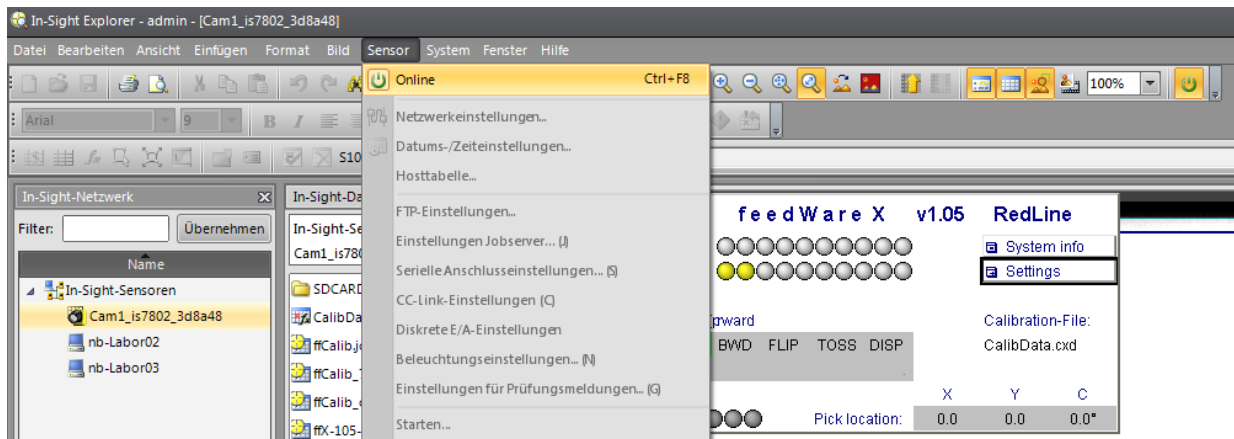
In-Sight Explorer - admin - [Cam1_is7802_3d8a48]

Datei Bearbeiten Ansicht Einfügen Format Bild Sensor System Fenster Hilfe

Arial 9

S10

100%

In-Sight-Netzwerk

Filter: Übernehmen

Name

In-Sight-Sensoren
Cam1_is7802_3d8a48
nb-Labor02
nb-Labor03

In-Sight-Da
In-Sight-Se
Cam1_is780
SDCARD
CalibDa
ffCalib.jo
ffCalib_
ffCalib_
ffX-105-

Online Ctrl+F8
Netzwerkeinstellungen...
Datums-/Zeiteinstellungen...
Hosttabelle...
FTP-Einstellungen...
Einstellungen Jobserver... (J)
Serielle Anschlusseinstellungen... (S)
CC-Link-Einstellungen (C)
Diskrete E/A-Einstellungen
Beleuchtungseinstellungen... (N)
Einstellungen für Prüfungsmeldungen... (G)
Starten...

feedWare X v1.05 RedLine

System info
Settings

rward
BWD FLIP TOSS DISP

Calibration-File:
CalibData.cxd

| | X | Y | C |
|---|---|---|---|
| Pick location: | 0.0 | 0.0 | 0.0° |